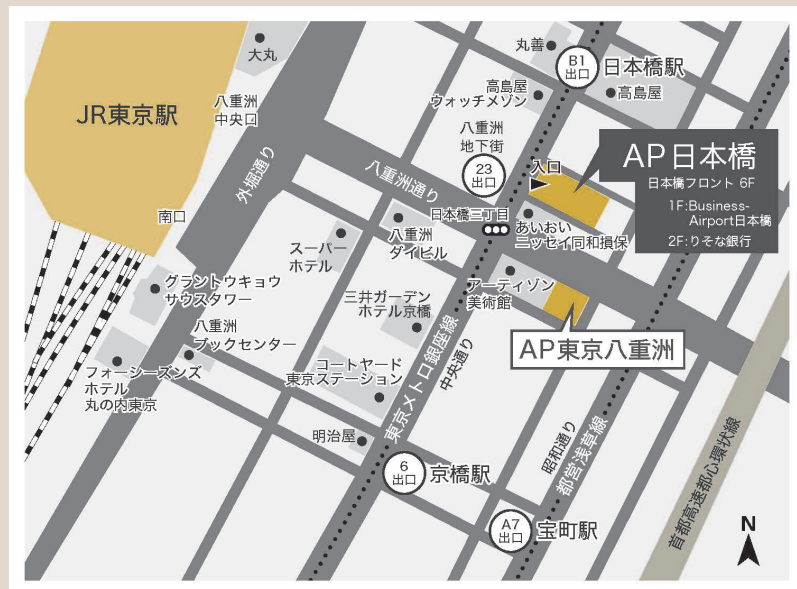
大丸

JR東京駅

八重洲中央口

外堀通り

南口

丸善

B1出口

日本橋駅

高島屋

高島屋ウォッチメゾン

八重洲地下街

23出口

入口

八重洲通り

AP日本橋

日本橋フロント 6F

1F:Business-Airport日本橋

2F:りそな銀行

日本橋三丁目

あいおいニッセイ同和損保

スーパーホテル

八重洲ダイビル

グラントウキョウサウスタワー

三井ガーデンホテル京橋

アーティゾン美術館

八重洲ブックセンター

AP東京八重洲

フォーシーズンズホテル丸の内東京

コートヤード東京ステーション

東京メトロ銀座線

中央通り

明治屋

6出口

京橋駅

昭和通り

都営浅草線

首都高速都心環状線

A7出口

宝町駅

N